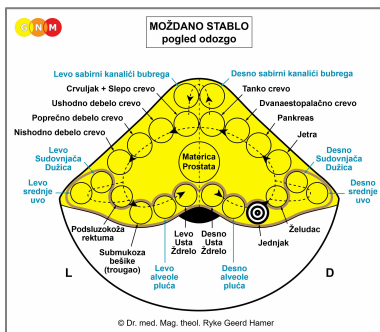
G N M

MOŽDANO STABLO
pogled odozgo

Levo sabirni kanalići bubrega
Desno sabirni kanalići bubrega
Crvuljak + Slepo crevo
Tanko crevo
Ushodno debelo crevo
Dvanaestopalačno crevo
Poprečno debelo crevo
Pankreas
Nishodno debelo crevo
Jetra
Levo Sudovnjača Dužica
Desno Sudovnjača Dužica
Materica Prostata
Levo srednje uvo
Desno srednje uvo
Podsluzokoža rektuma
Levo Usta Ždrelo
Desno Usta Ždrelo
Jednjak
Želudac
Submukoza bešike (trougao)
Levo alveole pluća
Desno alveole pluća
L
D

© Dr. med. Mag. theol. Ryke Geerd Hamer